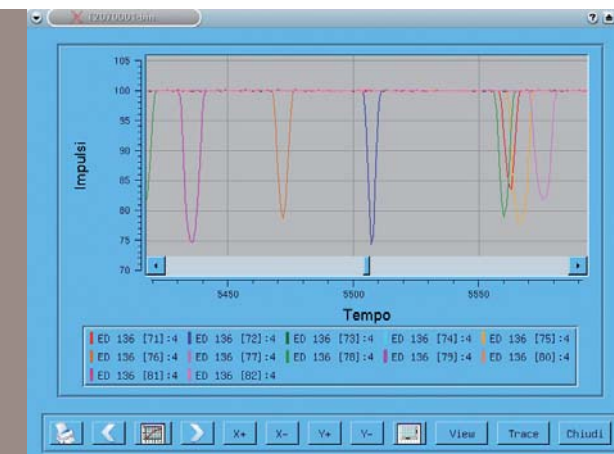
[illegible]

105
100
95
90
85
80
75
70

Impulsi

5450
5500
5550

Tempo

ED 136 [71]:4 ED 136 [72]:4 ED 136 [73]:4 ED 136 [74]:4 ED 136 [75]:4
ED 136 [76]:4 ED 136 [77]:4 ED 136 [78]:4 ED 136 [79]:4 ED 136 [80]:4
ED 136 [81]:4 ED 136 [82]:4

X+ X- Y+ Y- View Trace Chiudi